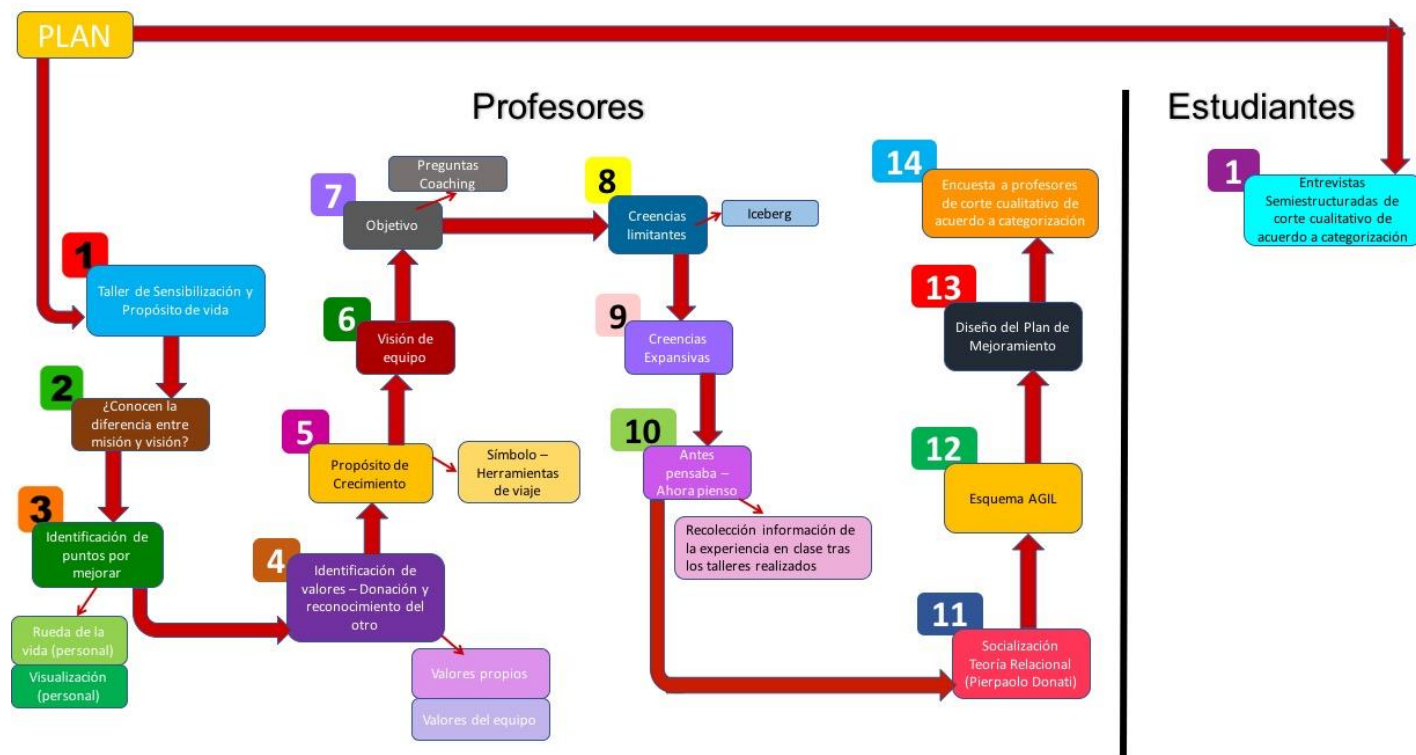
PLAN

Profesores

Estudiantes

1
Taller de Sensibilización y Propósito de vida

2
¿Conocen la diferencia entre misión y visión?

3
Identificación de puntos por mejorar

Rueda de la vida (personal)

Visualización (personal)

4
Identificación de valores – Donación y reconocimiento del otro

Valores propios

Valores del equipo

5
Propósito de Crecimiento

Símbolo – Herramientas de viaje

6
Visión de equipo

7
Objetivo

Preguntas Coaching

8
Creencias limitantes

Iceberg

9
Creencias Expansivas

10
Antes pensaba – Ahora pienso

Recolección información de la experiencia en clase tras los talleres realizados

11
Socialización Teoría Relacional (Pierpaolo Donati)

12
Esquema AGIL

13
Diseño del Plan de Mejoramiento

14
Encuesta a profesores de corte cualitativo de acuerdo a categorización

1
Entrevistas Semiestructuradas de corte cualitativo de acuerdo a categorización